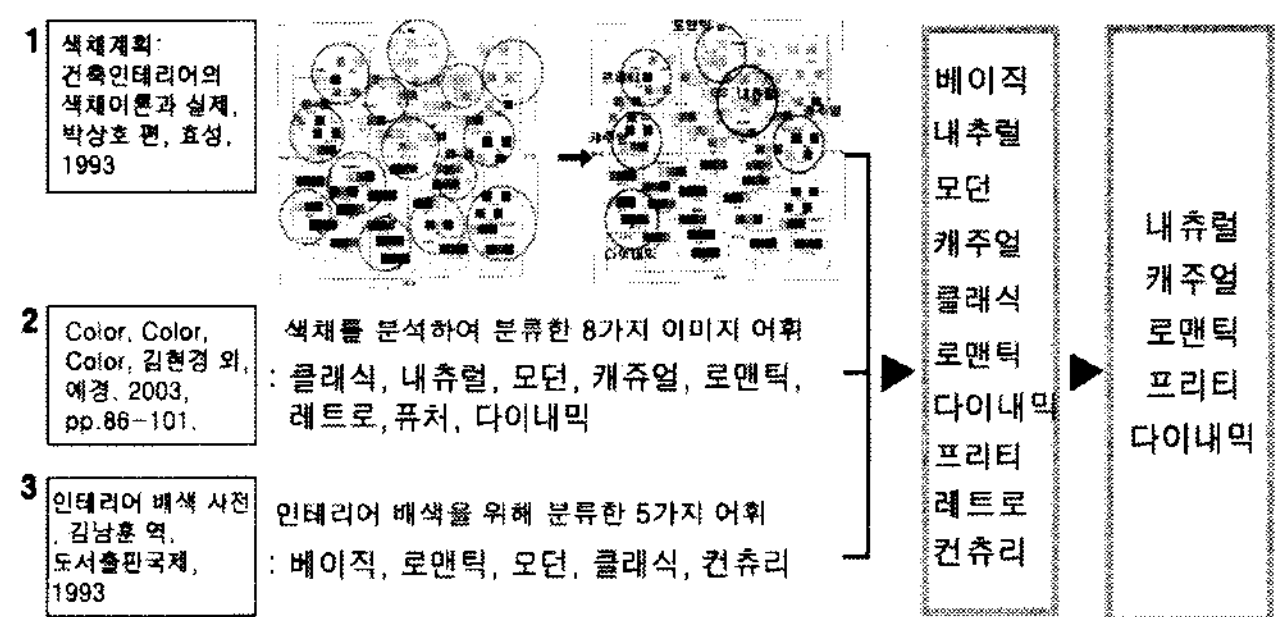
1

색채계획: 건축인테리어의 색채이론과 실제, 박상호 편, 효성, 1993

2

Color, Color, Color, 김현경 외, 예경, 2003, pp.86-101.

색채를 분석하여 분류한 8가지 이미지 어휘

: 클래식, 내츄럴, 모던, 캐쥬얼, 로맨틱, 레트로, 퓨처, 다이내믹

3

인테리어 배색 사전, 김남훈 역, 도서출판국제, 1993

인테리어 배색을 위해 분류한 5가지 어휘

: 베이직, 로맨틱, 모던, 클래식, 컨츄리

베이직
내추럴
모던
캐주얼
클래식
로맨틱
다이내믹
프리티
레트로
컨츄리

내츄럴
캐주얼
로맨틱
프리티
다이내믹